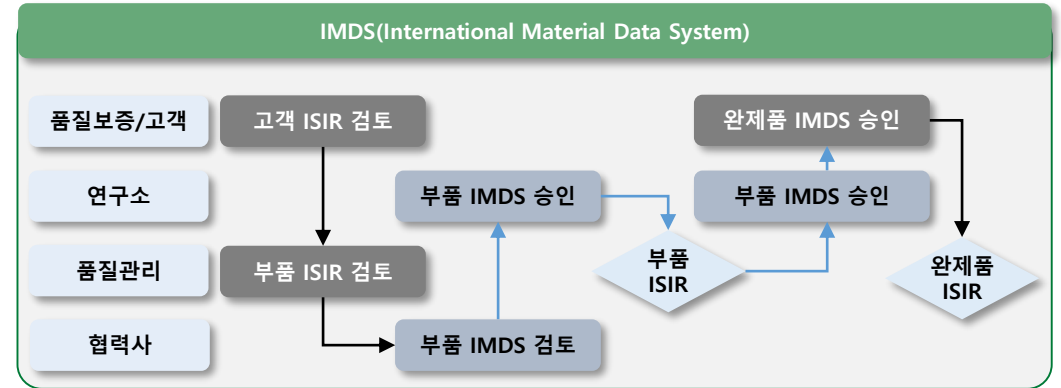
IMDS(International Material Data System)

품질보증/고객

연구소

품질관리

협력사

고객 ISIR 검토

부품 ISIR 검토

부품 IMDS 검토

부품 IMDS 승인

부품 ISIR

부품 IMDS 승인

완제품 IMDS 승인

완제품 ISIR